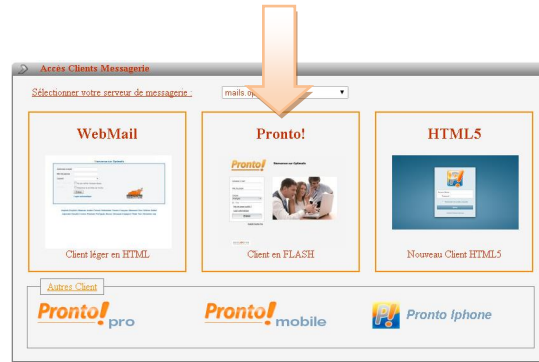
Accès Clients Messagerie

Sélectionner votre serveur de messagerie : mails.o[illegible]

WebMail

Client léger en HTML

Pronto!

Pronto!

Client en FLASH

HTML5

Nouveau Client HTML5

Autres Client

Pronto! pro

Pronto! mobile

Pronto Iphone